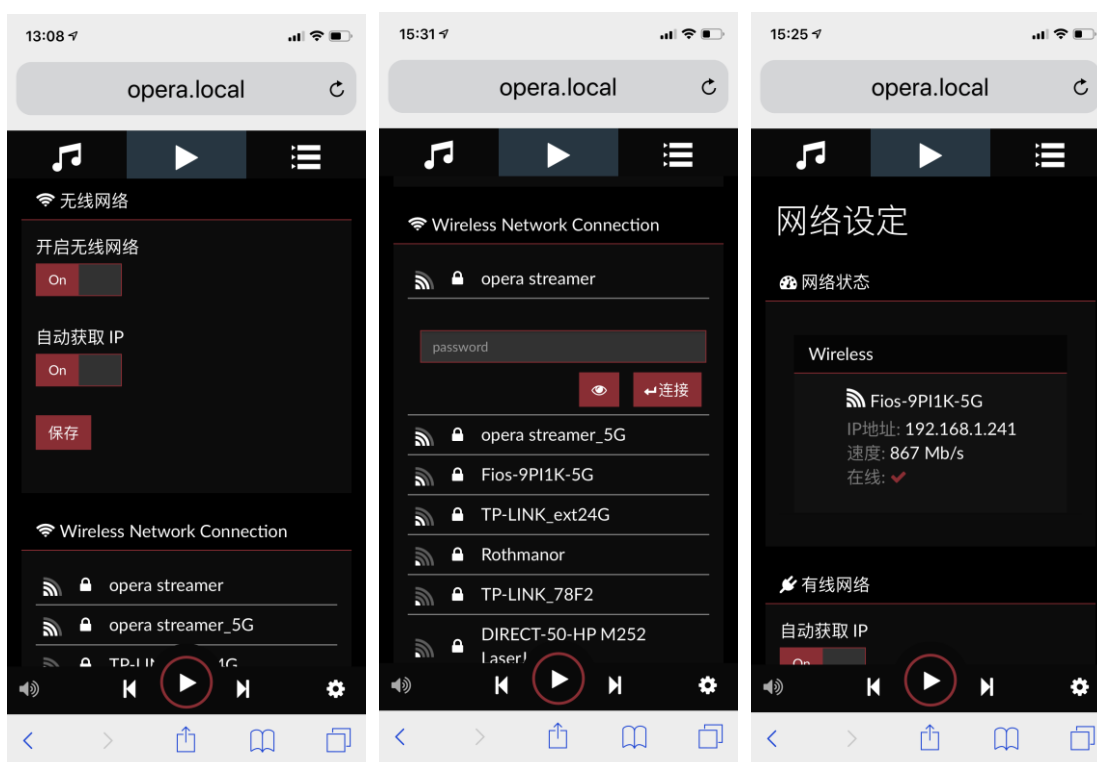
13:08

opera.local

无线网络

开启无线网络

On

自动获取 IP

On

保存

Wireless Network Connection

opera streamer

opera streamer_5G

TP-LI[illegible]1G

15:31

opera.local

Wireless Network Connection

opera streamer

password

连接

opera streamer_5G

Fios-9PI1K-5G

TP-LINK_ext24G

Rothmanor

TP-LINK_78F2

DIRECT-50-HP M252 Laser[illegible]

15:25

opera.local

网络设定

网络状态

Wireless

Fios-9PI1K-5G

IP地址: 192.168.1.241

速度: 867 Mb/s

在线:

有线网络

自动获取 IP

On